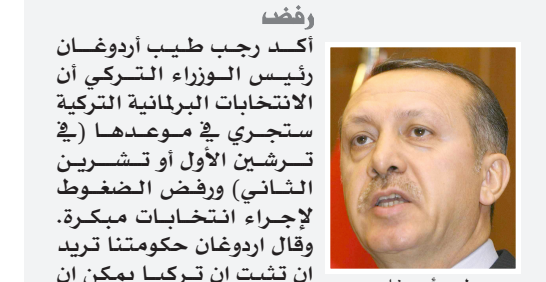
رفض

أكد رجب طيب أردوغان رئيس الوزراء التركي أن الانتخابات البرلمانية التركية ستجري في موعدها (في ترشين الأول أو تشرين الثاني) ورفض الضغوط لإجراء انتخابات مبكرة. وقال اردوغان حكومتنا تريد ان تثبت ان تركيا يمكن ان

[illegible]